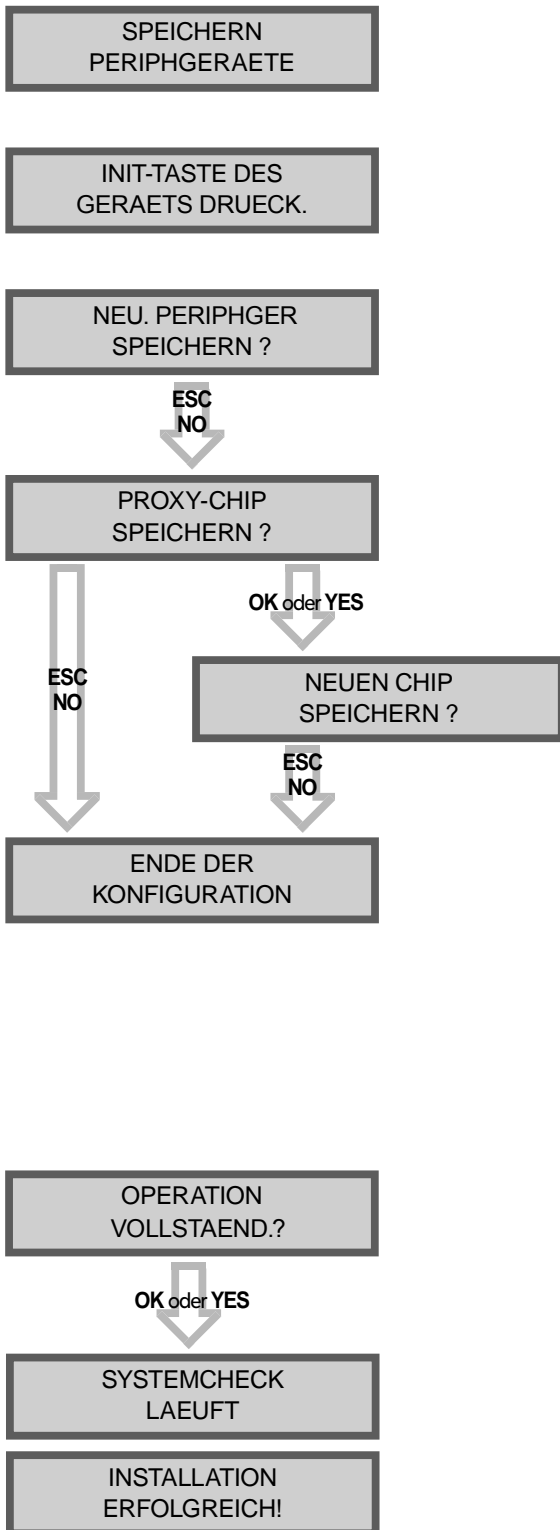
SPEICHERN
PERIPHGERAETE

INIT-TASTE DES
GERAETS DRUECK.

NEU. PERIPHGER
SPEICHERN ?

ESC
NO

PROXY-CHIP
SPEICHERN ?

OK oder YES

ESC
NO

NEUEN CHIP
SPEICHERN ?

ESC
NO

ENDE DER
KONFIGURATION

OPERATION
VOLLSTAEND.?

OK oder YES

SYSTEMCHECK
LAEUFT

INSTALLATION
ERFOLGREICH!